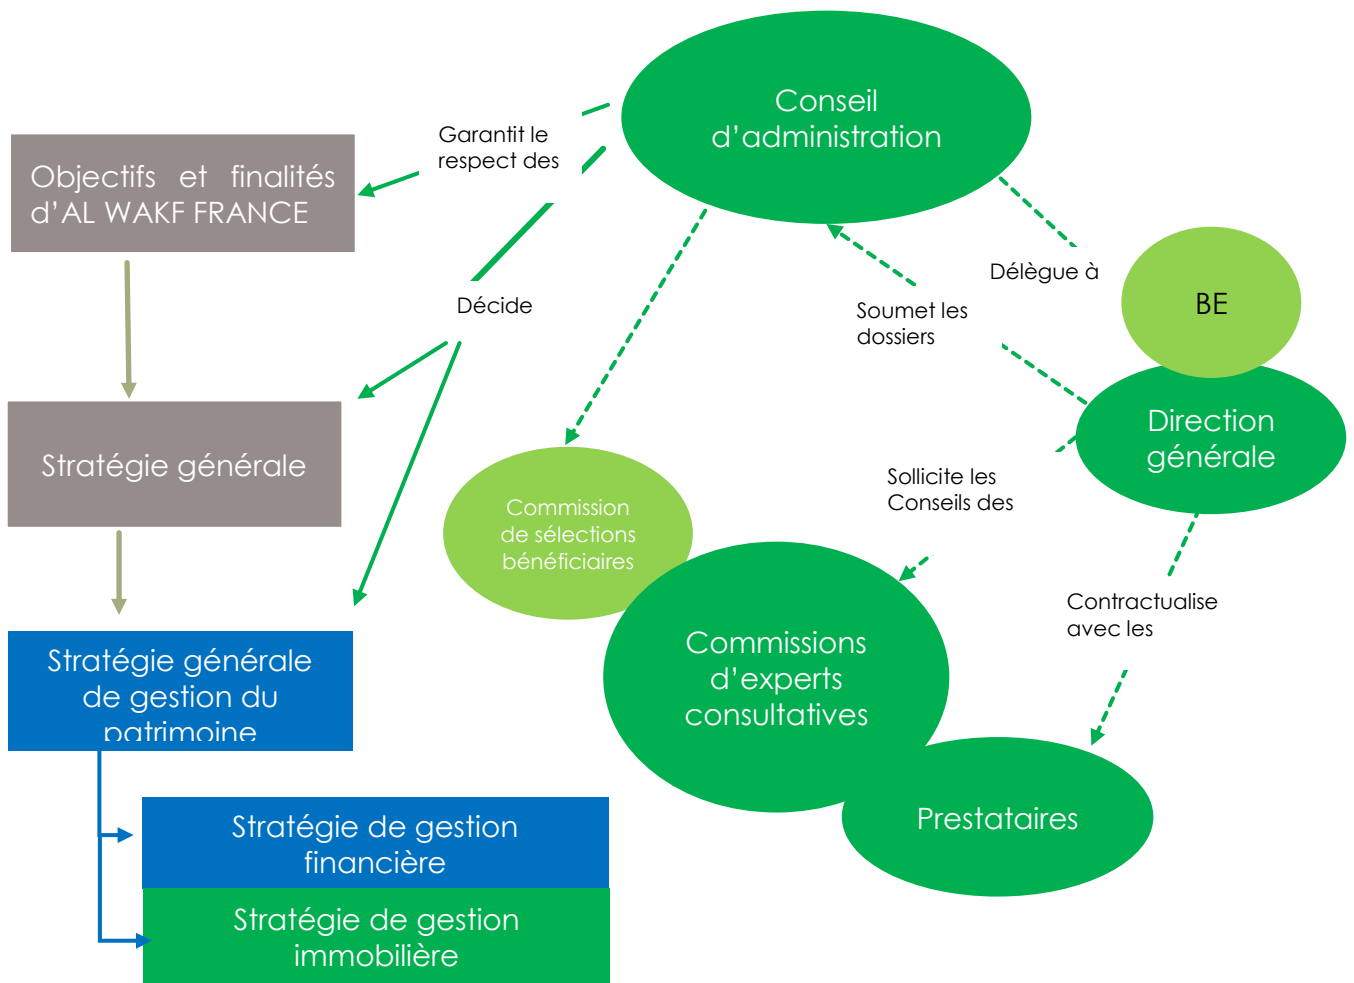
Conseil d'administration

Garantit le respect des

Objectifs et finalités d'AL WAKF FRANCE

Décide

Stratégie générale

Stratégie générale de gestion du patrimoine

Stratégie de gestion financière

Stratégie de gestion immobilière

Délègue à

BE

Soumet les dossiers

Direction générale

Commission de sélections bénéficiaires

Sollicite les Conseils des

Commissions d'experts consultatives

Contractualise avec les

Prestataires